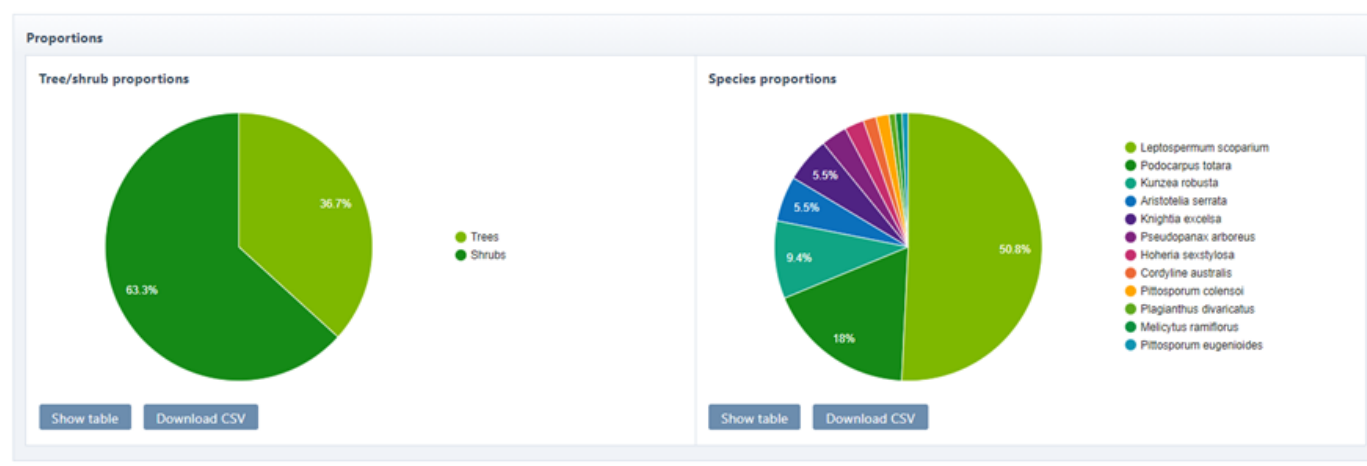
Proportions

Tree/shrub proportions

36.7%

63.3%

Trees
Shrubs

Show table
Download CSV

Species proportions

5.5%

5.5%

9.4%

18%

50.8%

Leptospermum scoparium
Podocarpus totara
Kunzea robusta
Aristotelia serrata
Knightia excelsa
Pseudopanax arboreus
Hoheria sexstylosa
Cordyline australis
Pittosporum colensoi
Plagianthus divaricatus
Melicytus ramiflorus
Pittosporum eugenioides

Show table
Download CSV